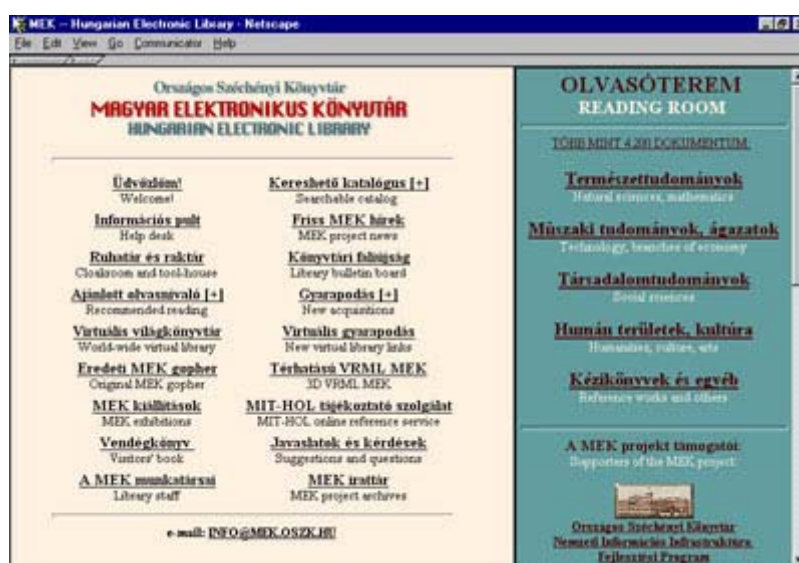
MEK -- Hungarian Electronic Library - Netscape

File Edit View Go Communicator Help

Országos Széchényi Könyvtár
MAGYAR ELEKTRONIKUS KÖNYVTÁR
HUNGARIAN ELECTRONIC LIBRARY

Üdvözlöm!
Welcome!

Kereshető katalógus [+]
Searchable catalog

Információs pult
Help desk

Friss MEK hírek
MEK project news

Ruhatár és raktár
Cloakroom and tool-house

Könyvtári faliújság
Library bulletin board

Ajánlott olvasnivaló [+]
Recommended reading

Gyarapodás [+]
New acquisitions

Virtuális világkönyvtár
World-wide virtual library

Virtuális gyarapodás
New virtual library links

Eredeti MEK gopher
Original MEK gopher

Térhatású VRML MEK
3D VRML MEK

MEK kiállítások
MEK exhibitions

MIT-HOL tájékoztató szolgálat
MIT-HOL online reference service

Vendégkönyv
Visitors' book

Javaslatok és kérdések
Suggestions and questions

A MEK munkatársai
Library staff

MEK irattár
MEK project archives

e-mail: INFO@MEK.OSZK.HU

OLVASÓTEREM
READING ROOM

TÖBB MINT 4.200 DOKUMENTUM

Természettudományok
Natural sciences, mathematics

Műszaki tudományok, ágazatok
Technology, branches of economy

Társadalomtudományok
Social sciences

Humán területek, kultúra
Humanities, culture, arts

Kézikönyvek és egyéb
Reference works and others

A MEK projekt támogatói:
Supporters of the MEK project:

Országos Széchényi Könyvtár
Nemzeti Információs Infrastruktúra Fejlesztési Program